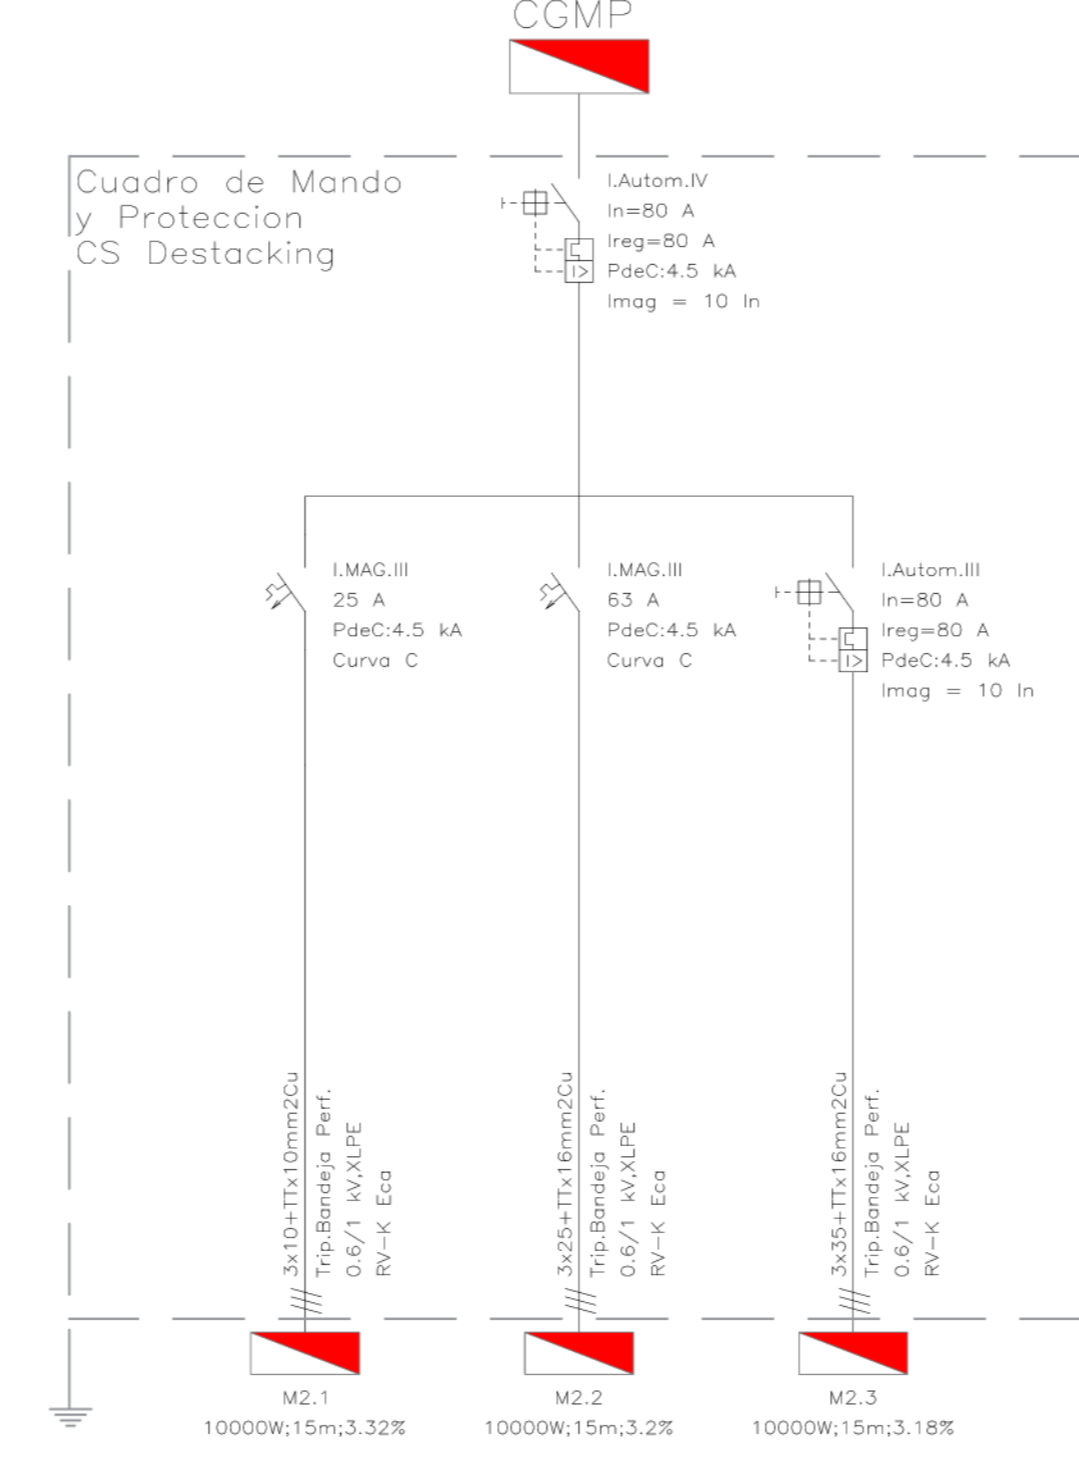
CGMP

Cuadro de Mando y Proteccion CS Destacking

I.Autom.IV
In=80 A
Ireg=80 A
PdeC:4.5 kA
Imag = 10 In

I.MAG.III
25 A
PdeC:4.5 kA
Curva C

I.MAG.III
63 A
PdeC:4.5 kA
Curva C

I.Autom.III
In=80 A
Ireg=80 A
PdeC:4.5 kA
Imag = 10 In

3x10+TTx10mm2Cu
Trip.Bandeja Perf.
0.6/1 kV,XLPE
RV-K Eca

3x25+TTx16mm2Cu
Trip.Bandeja Perf.
0.6/1 kV,XLPE
RV-K Eca

3x35+TTx16mm2Cu
Trip.Bandeja Perf.
0.6/1 kV,XLPE
RV-K Eca

M2.1
10000W;15m;3.32%

M2.2
10000W;15m;3.2%

M2.3
10000W;15m;3.18%